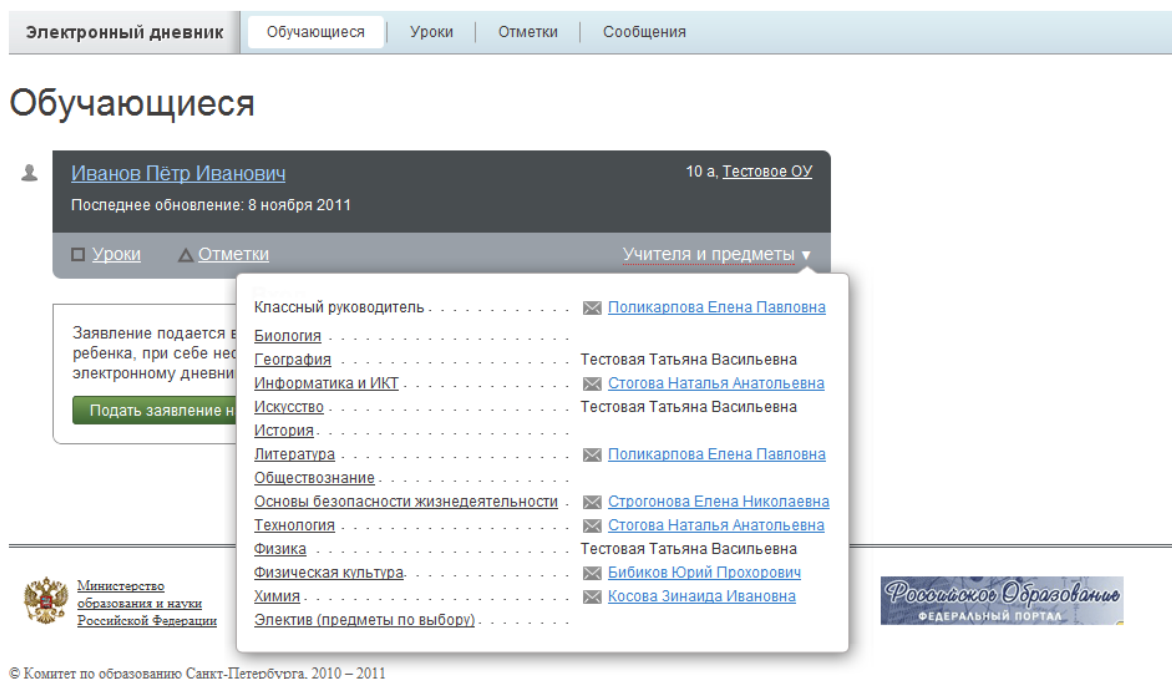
Электронный дневник | Обучающиеся | Уроки | Отметки | Сообщения

Обучающиеся

Иванов Пётр Иванович
10 а, Тестовое ОУ
Последнее обновление: 8 ноября 2011

Уроки
Отметки
Учителя и предметы ▾

Заявление подается в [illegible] ребенка, при себе нео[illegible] электронному дневни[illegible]

Подать заявление н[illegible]

Классный руководитель . . . . . . . . . . Поликарпова Елена Павловна
Биология . . . . . . . . . . . . . . . . . .
География . . . . . . . . . . . . . . Тестовая Татьяна Васильевна
Информатика и ИКТ . . . . . . . . Стогова Наталья Анатольевна
Искусство . . . . . . . . . . . . . . Тестовая Татьяна Васильевна
История . . . . . . . . . . . . . . . . . .
Литература . . . . . . . . . . . . . Поликарпова Елена Павловна
Обществознание . . . . . . . . . . . . .
Основы безопасности жизнедеятельности . Строгонова Елена Николаевна
Технология . . . . . . . . . . . . . Стогова Наталья Анатольевна
Физика . . . . . . . . . . . . . . . Тестовая Татьяна Васильевна
Физическая культура. . . . . . . . . Бибиков Юрий Прохорович
Химия . . . . . . . . . . . . . . . Косова Зинаида Ивановна
Электив (предметы по выбору) . . . . . . .

Министерство образования и науки Российской Федерации

Российское Образование
ФЕДЕРАЛЬНЫЙ ПОРТАЛ

© Комитет по образованию Санкт-Петербурга, 2010 – 2011